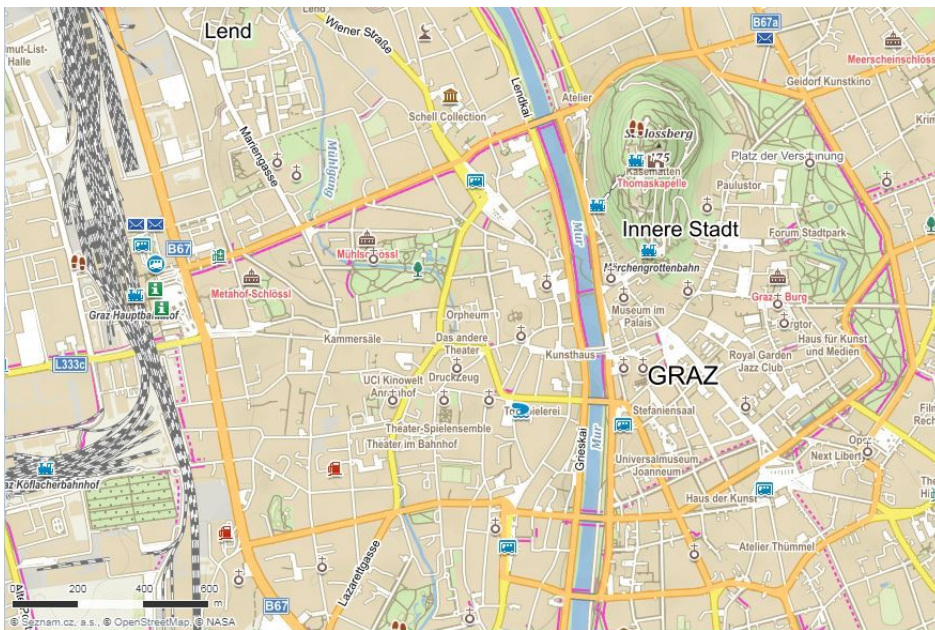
Lend
Wiener Straße
B67a
Meerscheinschlössl
Geidorf Kunstkino
mut-List-Halle
Lendkai
Atelier
Schell Collection
Schlossberg
Kasematten
Thomaskapelle
Platz der Versöhnung
Paulustor
Mariengasse
Mühlgang
Innere Stadt
Forum Stadtpark
B67
Mühlschlössl
Märchengrottenbahn
Metahof-Schlössl
Grazer Burg
Graz Hauptbahnhof
Orpheum
Museum im Palais
Orgtor
Haus für Kunst und Medien
L333c
Kammersäle
Das andere Theater
Kunsthaus
Royal Garden Jazz Club
UCI Kinowelt Annenhof
Druckzeug
GRAZ
Tongießerei
Stefaniensaal
Theater-Spielensemble
Theater im Bahnhof
Griesakai
Mur
Universalmuseum Joanneum
Oper
Next Liberty
Köflacherbahnhof
Haus der Kunst
Lazarettgasse
Atelier Thümmel
0 200 400 600 m
B67
© Seznam.cz, a.s., © OpenStreetMap, © NASA